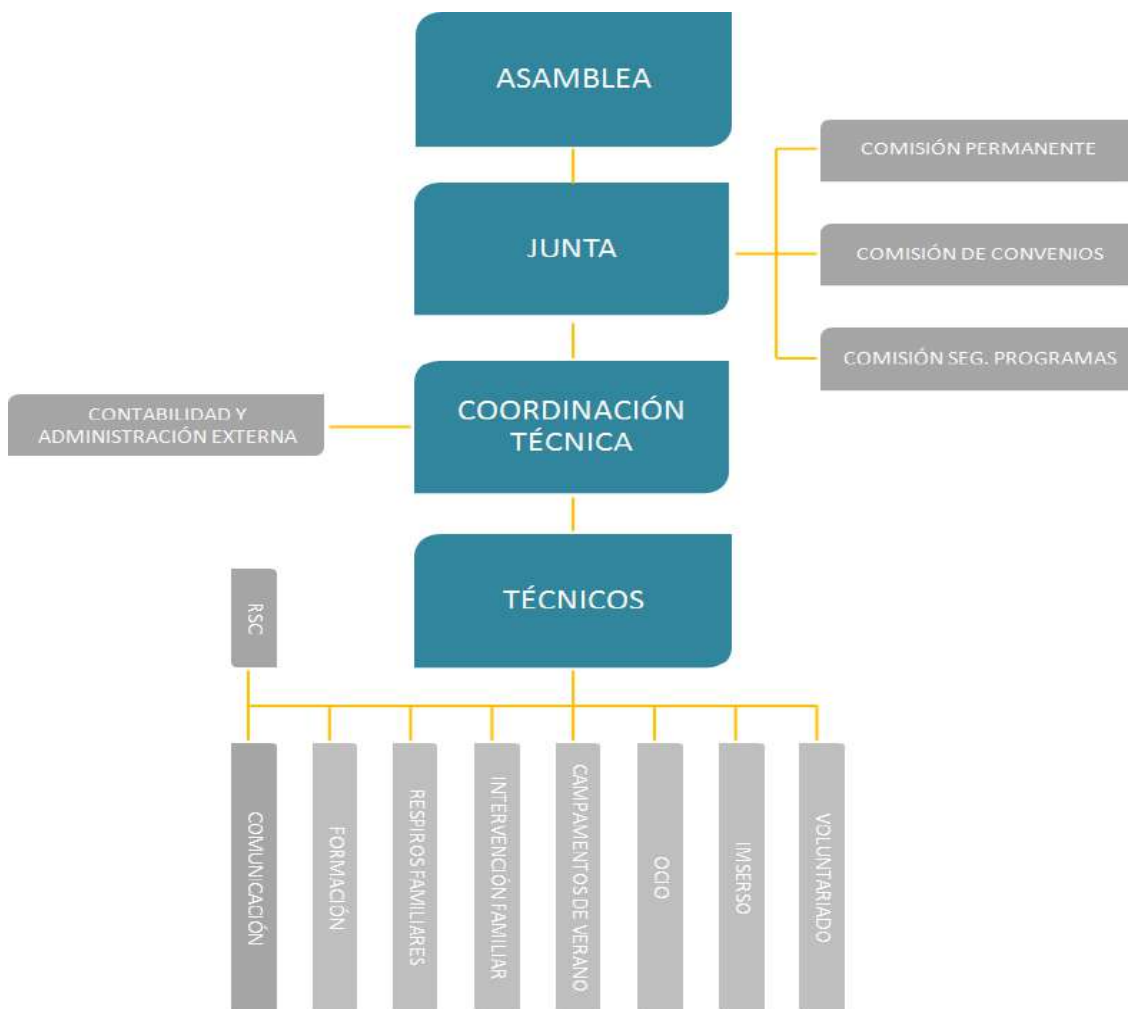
ASAMBLEA

COMISIÓN PERMANENTE

JUNTA

COMISIÓN DE CONVENIOS

COMISIÓN SEG. PROGRAMAS

CONTABILIDAD Y ADMINISTRACIÓN EXTERNA

COORDINACIÓN TÉCNICA

TÉCNICOS

RSC

COMUNICACIÓN

FORMACIÓN

RESPIROS FAMILIARES

INTERVENCIÓN FAMILIAR

CAMPAMENTOS DE VERANO

OCIO

IMSERSO

VOLUNTARIADO